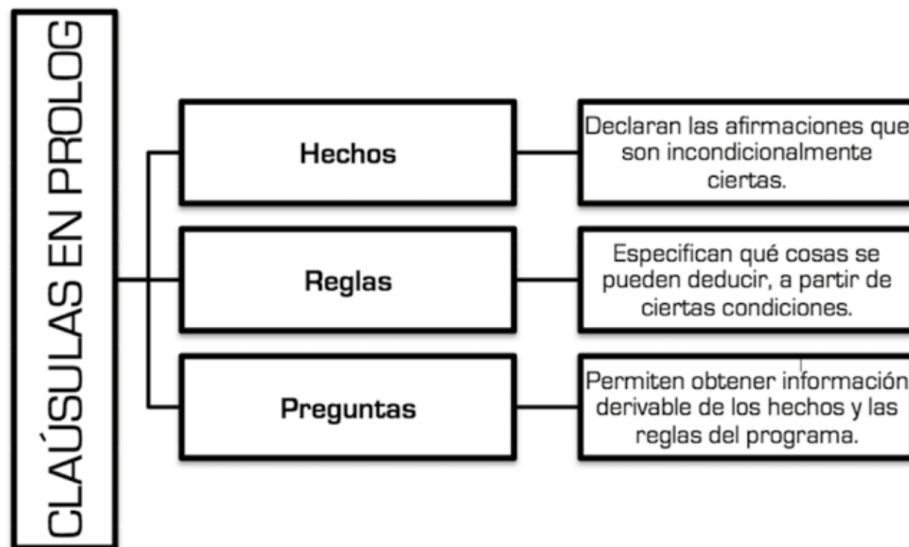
CLAÚSULAS EN PROLOG

Hechos

Declaran las afirmaciones que son incondicionalmente ciertas.

Reglas

Especifican qué cosas se pueden deducir, a partir de ciertas condiciones.

Preguntas

Permiten obtener información derivable de los hechos y las reglas del programa.